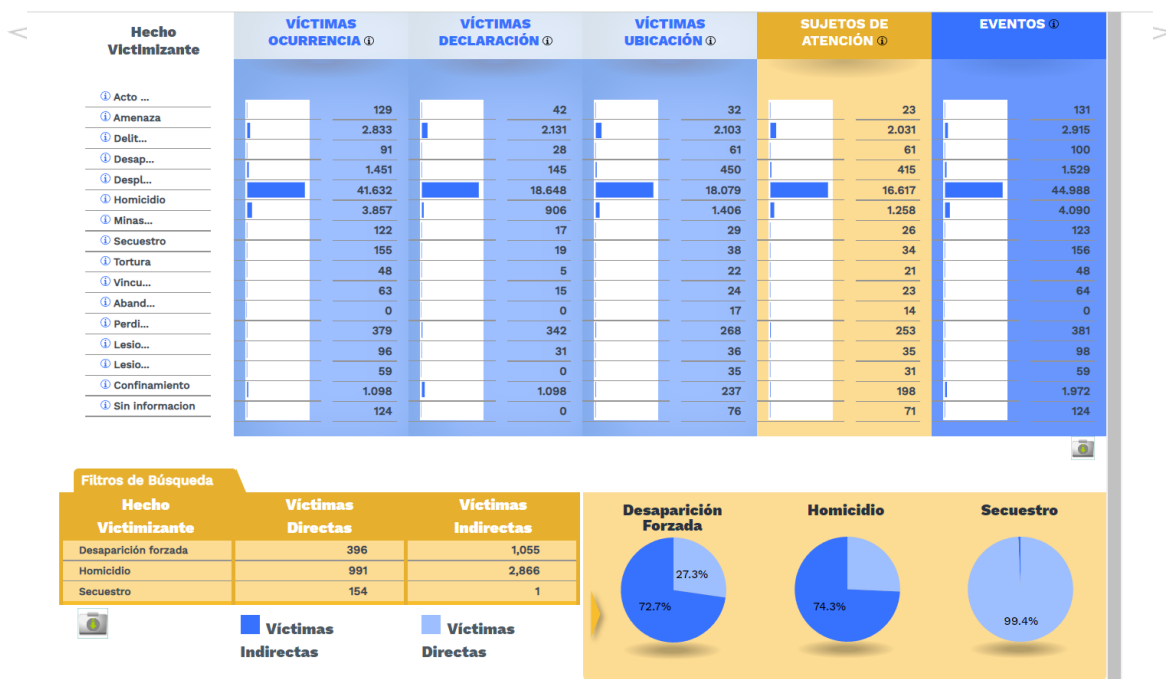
<

>

| Hecho Victimizante | VÍCTIMAS OCURRENCIA ⓘ | VÍCTIMAS DECLARACIÓN ⓘ | VÍCTIMAS UBICACIÓN ⓘ | SUJETOS DE ATENCIÓN ⓘ | EVENTOS ⓘ |
|---|---|---|---|---|---|
| ⓘ Acto ... | 129 | 42 | 32 | 23 | 131 |
| ⓘ Amenaza | 2.833 | 2.131 | 2.103 | 2.031 | 2.915 |
| ⓘ Delit... | 91 | 28 | 61 | 61 | 100 |
| ⓘ Desap... | 1.451 | 145 | 450 | 415 | 1.529 |
| ⓘ Despl... | 41.632 | 18.648 | 18.079 | 16.617 | 44.988 |
| ⓘ Homicidio | 3.857 | 906 | 1.406 | 1.258 | 4.090 |
| ⓘ Minas... | 122 | 17 | 29 | 26 | 123 |
| ⓘ Secuestro | 155 | 19 | 38 | 34 | 156 |
| ⓘ Tortura | 48 | 5 | 22 | 21 | 48 |
| ⓘ Vincu... | 63 | 15 | 24 | 23 | 64 |
| ⓘ Aband... | 0 | 0 | 17 | 14 | 0 |
| ⓘ Perdi... | 379 | 342 | 268 | 253 | 381 |
| ⓘ Lesio... | 96 | 31 | 36 | 35 | 98 |
| ⓘ Lesio... | 59 | 0 | 35 | 31 | 59 |
| ⓘ Confinamiento | 1.098 | 1.098 | 237 | 198 | 1.972 |
| ⓘ Sin informacion | 124 | 0 | 76 | 71 | 124 |

Filtros de Búsqueda

| Hecho Victimizante | Víctimas Directas | Víctimas Indirectas |
|---|---|---|
| Desaparición forzada | 396 | 1,055 |
| Homicidio | 991 | 2,866 |
| Secuestro | 154 | 1 |

Víctimas Indirectas

Víctimas Directas

Desaparición Forzada
27.3%
72.7%

Homicidio
74.3%

Secuestro
99.4%